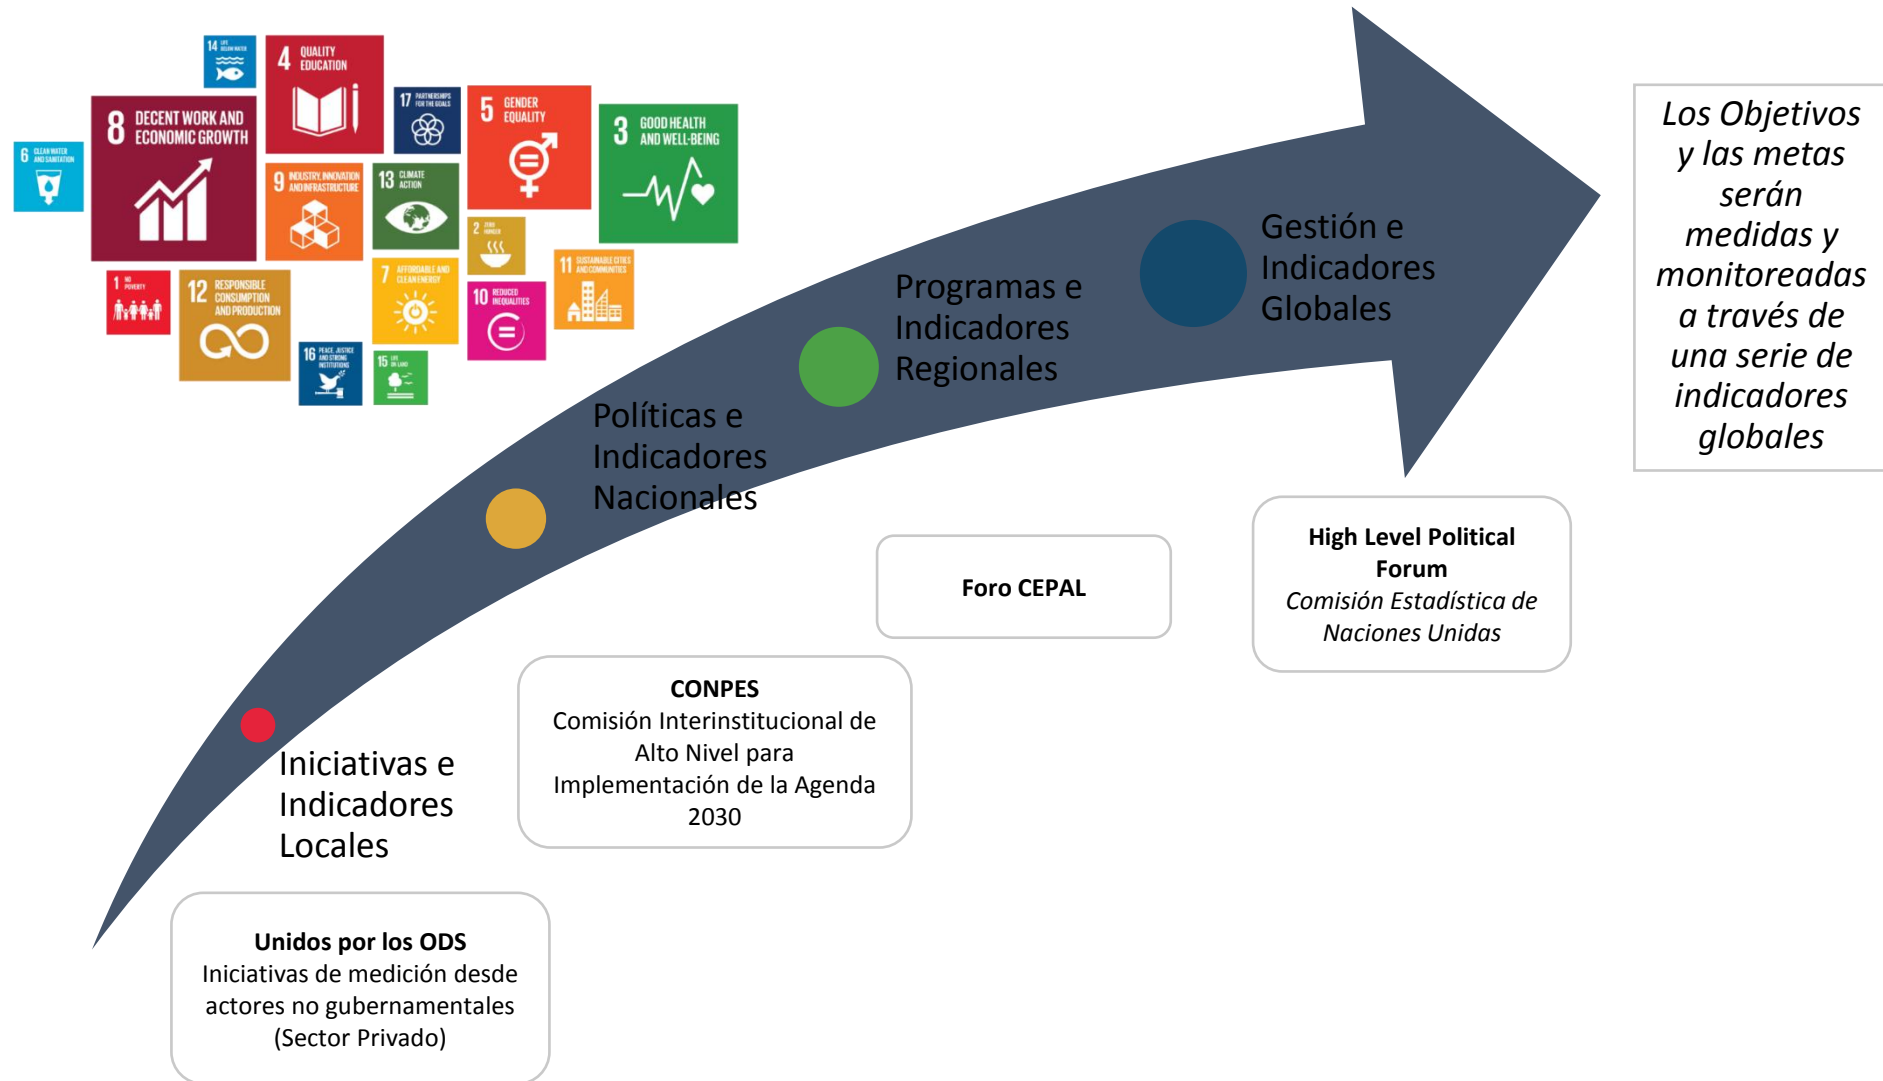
14 LIFE BELOW WATER

4 QUALITY EDUCATION

8 DECENT WORK AND ECONOMIC GROWTH

17 PARTNERSHIPS FOR THE GOALS

5 GENDER EQUALITY

3 GOOD HEALTH AND WELL-BEING

6 CLEAN WATER AND SANITATION

9 INDUSTRY, INNOVATION AND INFRASTRUCTURE

13 CLIMATE ACTION

2 ZERO HUNGER

1 NO POVERTY

12 RESPONSIBLE CONSUMPTION AND PRODUCTION

7 AFFORDABLE AND CLEAN ENERGY

10 REDUCED INEQUALITIES

11 SUSTAINABLE CITIES AND COMMUNITIES

16 PEACE, JUSTICE AND STRONG INSTITUTIONS

15 LIFE ON LAND

Los Objetivos y las metas serán medidas y monitoreadas a través de una serie de indicadores globales

Gestión e Indicadores Globales

Programas e Indicadores Regionales

Políticas e Indicadores Nacionales

Iniciativas e Indicadores Locales

High Level Political Forum
Comisión Estadística de Naciones Unidas

Foro CEPAL

CONPES
Comisión Interinstitucional de Alto Nivel para Implementación de la Agenda 2030

Unidos por los ODS
Iniciativas de medición desde actores no gubernamentales (Sector Privado)